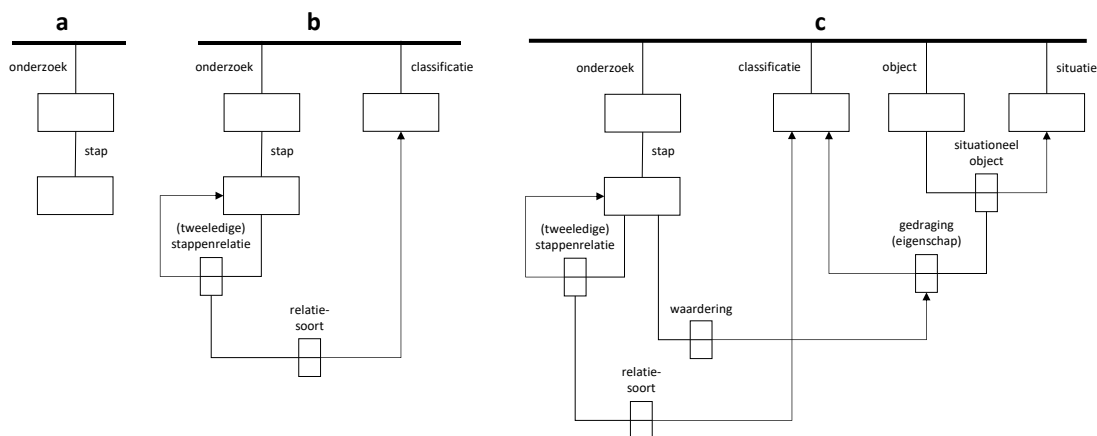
a

onderzoek

stap

b

onderzoek

classificatie

stap

(tweeledige) stappenrelatie

relatie-soort

c

onderzoek

classificatie

object

situatie

stap

situationeel object

(tweeledige) stappenrelatie

gedraging (eigenschap)

waardering

relatie-soort